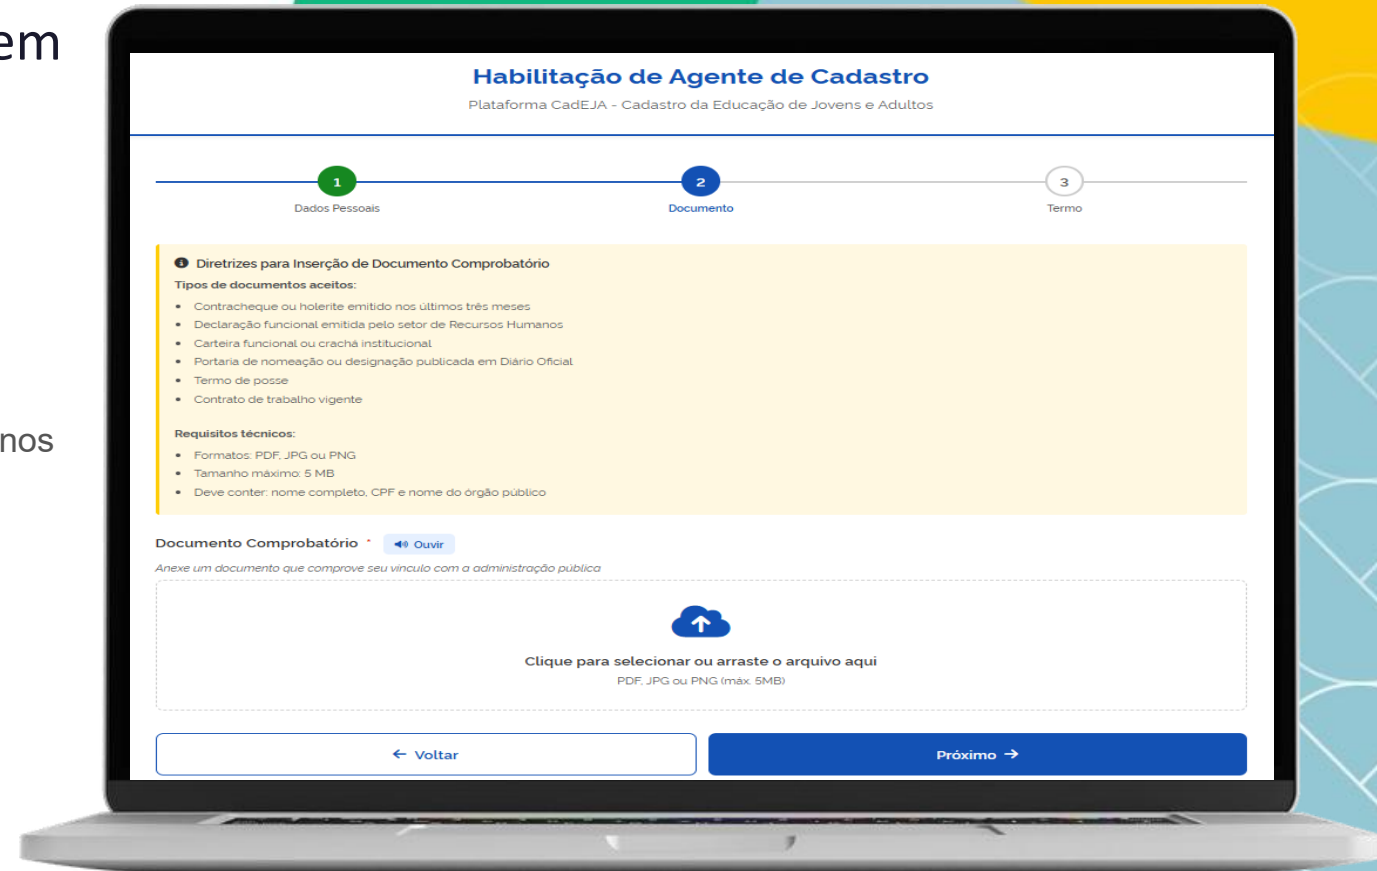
em

nos

Habilitação de Agente de Cadastro

Plataforma CadEJA - Cadastro da Educação de Jovens e Adultos

1
Dados Pessoais

2
Documento

3
Termo

Diretrizes para Inserção de Documento Comprobatório

Tipos de documentos aceitos:

- Contracheque ou holerite emitido nos últimos três meses
- Declaração funcional emitida pelo setor de Recursos Humanos
- Carteira funcional ou crachá institucional
- Portaria de nomeação ou designação publicada em Diário Oficial
- Termo de posse
- Contrato de trabalho vigente

Requisitos técnicos:

- Formatos: PDF, JPG ou PNG
- Tamanho máximo: 5 MB
- Deve conter: nome completo, CPF e nome do órgão público

Documento Comprobatório * Ouvir

Anexe um documento que comprove seu vínculo com a administração pública

Clique para selecionar ou arraste o arquivo aqui

PDF, JPG ou PNG (máx. 5MB)

← Voltar

Próximo →